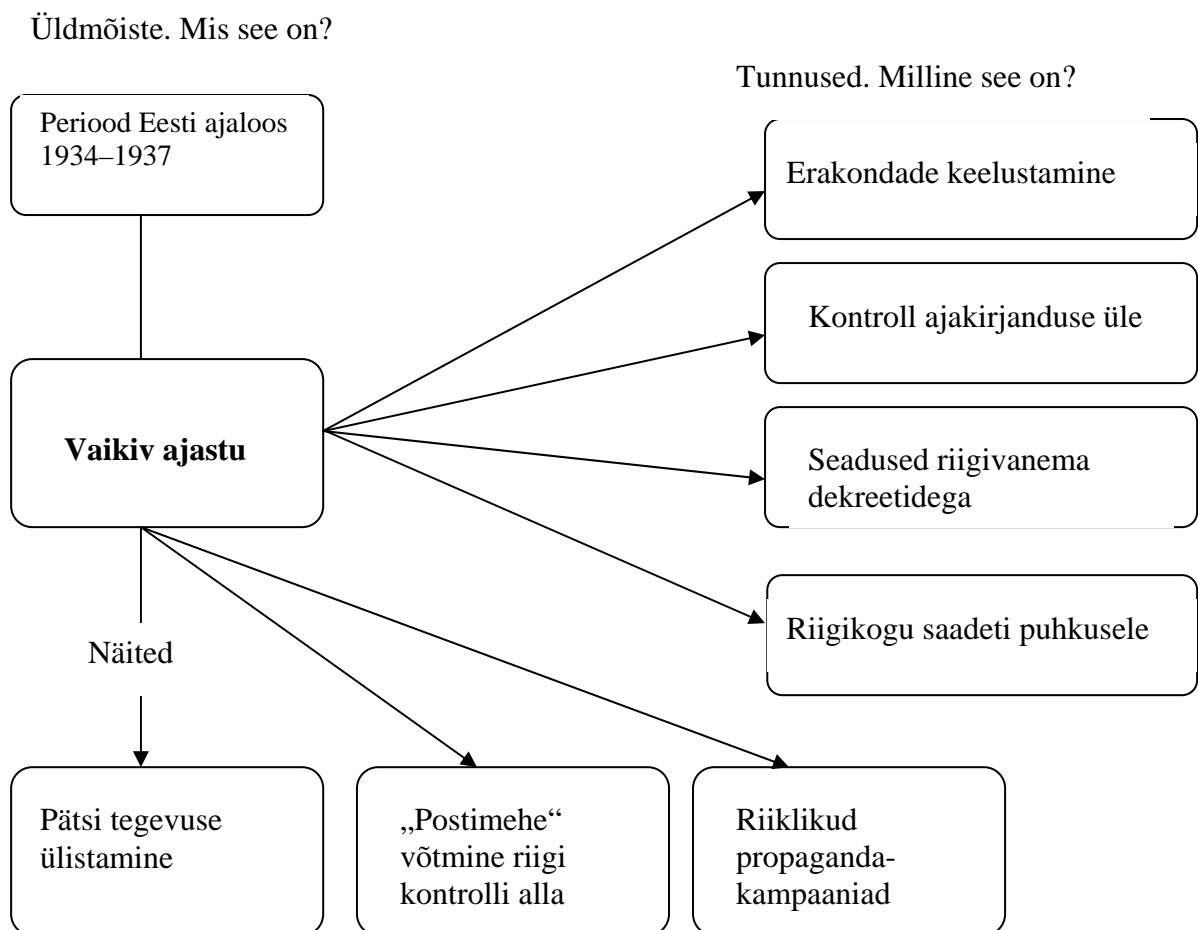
Üldmõiste. Mis see on?

Tunnused. Milline see on?

Periood Eesti ajaloos 1934–1937

Erakondade keelustamine

Kontroll ajakirjanduse üle

**Vaikiv ajastu**

Seadused riigivanema dekreetidega

Riigikogu saadeti puhkusele

Näited

Pätsi tegevuse ülistamine

„Postimehe“ võtmine riigi kontrolli alla

Riiklikud propaganda-kampaaniad